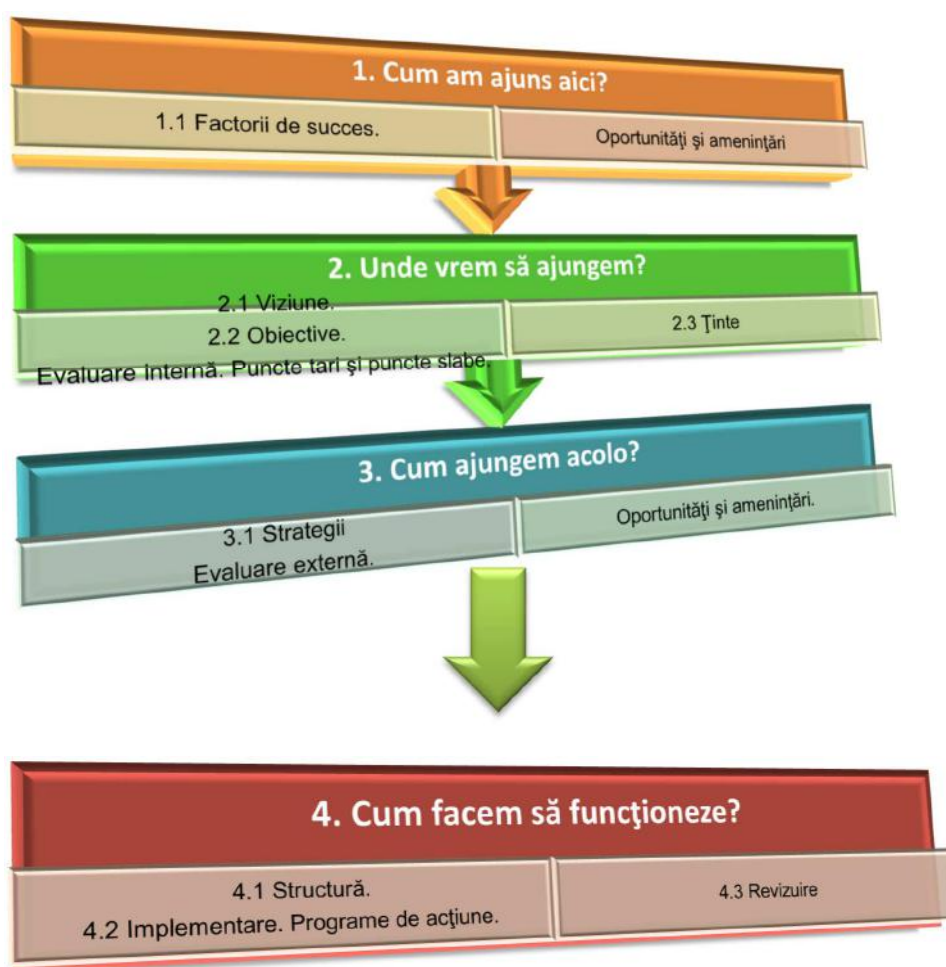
1. Cum am ajuns aici?

1.1 Factorii de succes.

Oportunităţi şi ameninţări

2. Unde vrem să ajungem?

2.1 Viziune.
2.2 Obiective.
Evaluare internă. Puncte tari şi puncte slabe.

2.3 Ţinte

3. Cum ajungem acolo?

3.1 Strategii
Evaluare externă.

Oportunităţi şi ameninţări.

4. Cum facem să funcţioneze?

4.1 Structură.
4.2 Implementare. Programe de acţiune.

4.3 Revizuire